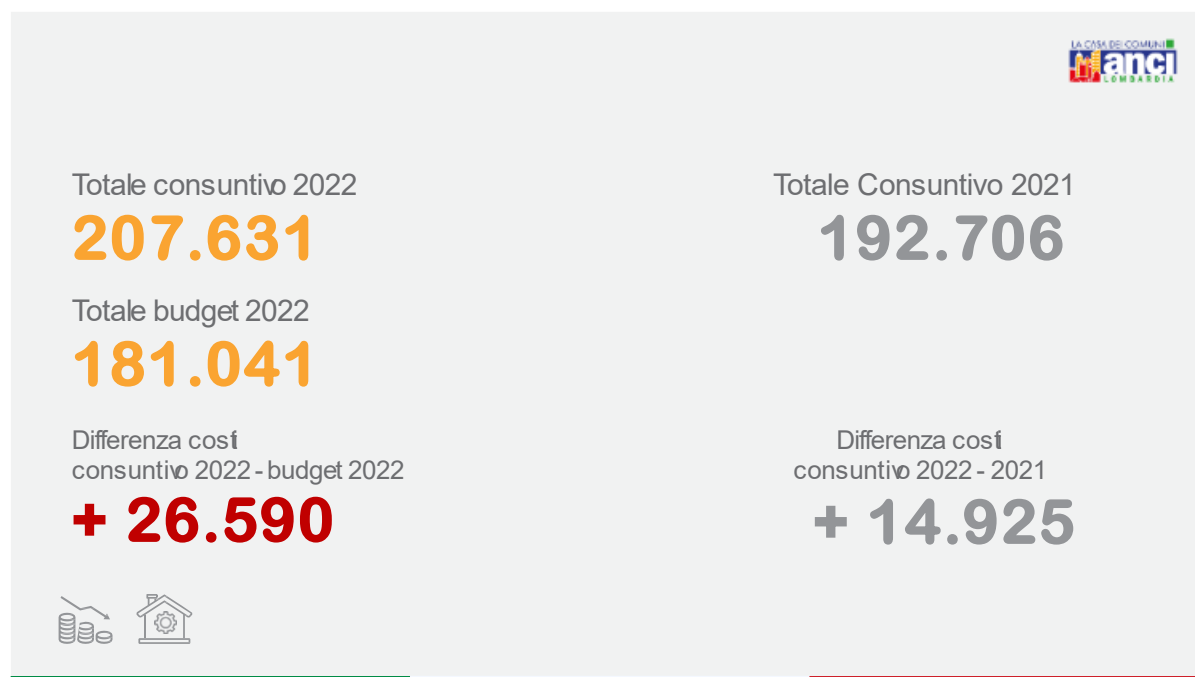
LA CASA DEI COMUNI
anci
LOMBARDIA

Totale consuntivo 2022
207.631

Totale budget 2022
181.041

Differenza costi
consuntivo 2022 - budget 2022
+ 26.590

Totale Consuntivo 2021
192.706

Differenza costi
consuntivo 2022 - 2021
+ 14.925